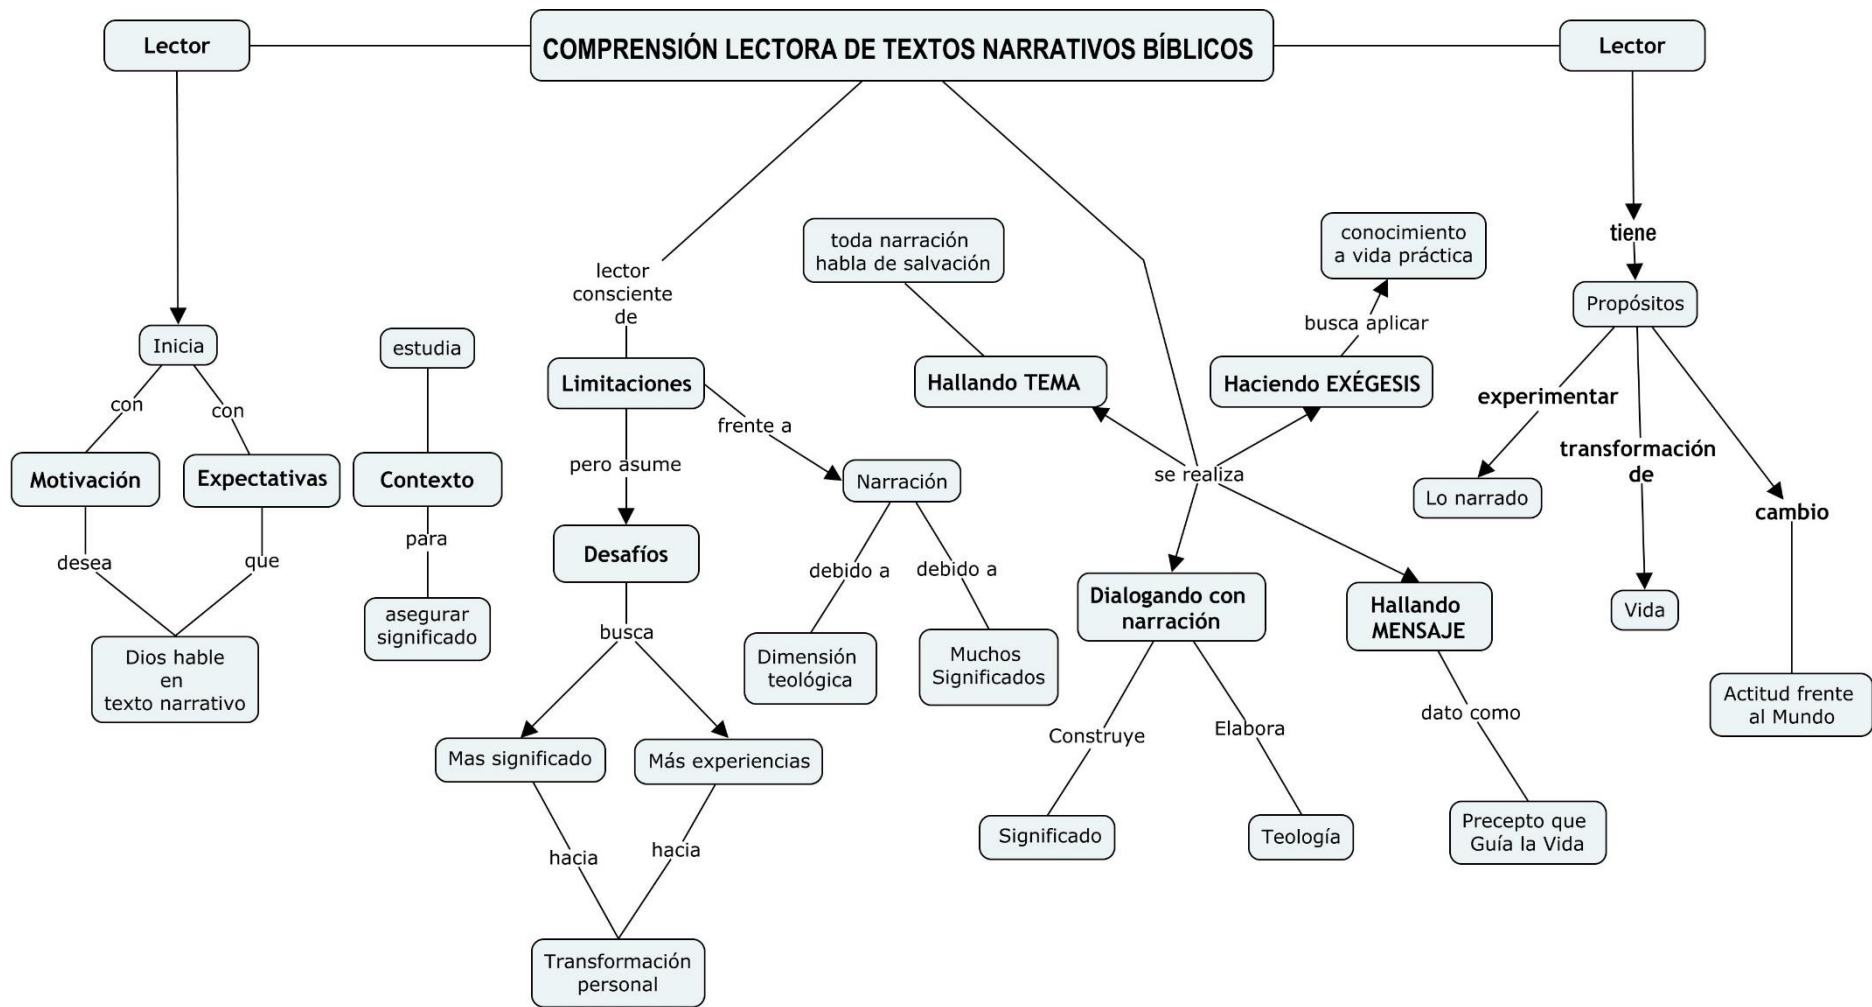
Lector

COMPRENSIÓN LECTORA DE TEXTOS NARRATIVOS BÍBLICOS

Lector

Inicia
con
con
Motivación
Expectativas
desea
que
Dios hable en texto narrativo

estudia
Contexto
para
asegurar significado

lector consciente de
Limitaciones
frente a
Narración
debido a
debido a
Dimensión teológica
Muchos Significados
pero asume
Desafíos
busca
Mas significado
Más experiencias
hacia
hacia
Transformación personal

toda narración habla de salvación
Hallando TEMA

conocimiento a vida práctica
busca aplicar
Haciendo EXÉGESIS

se realiza
Dialogando con narración
Construye
Elabora
Significado
Teología
Hallando MENSAJE
dato como
Precepto que Guía la Vida

tiene
Propósitos
experimentar
Lo narrado
transformación de
Vida
cambio
Actitud frente al Mundo